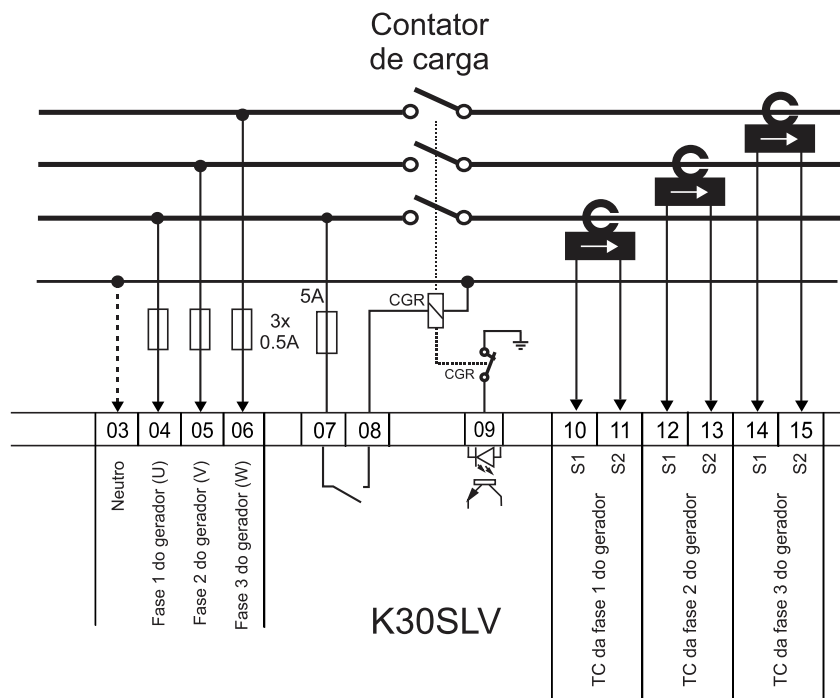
Contator de carga

5A

3x 0.5A

CGR

CGR

| 03 | 04 | 05 | 06 | 07 | 08 | 09 | 10 | 11 | 12 | 13 | 14 | 15 |
|---|---|---|---|---|---|---|---|---|---|---|---|---|

Neutro

Fase 1 do gerador (U)

Fase 2 do gerador (V)

Fase 3 do gerador (W)

S1 S2

TC da fase 1 do gerador

S1 S2

TC da fase 2 do gerador

S1 S2

TC da fase 3 do gerador

K30SLV